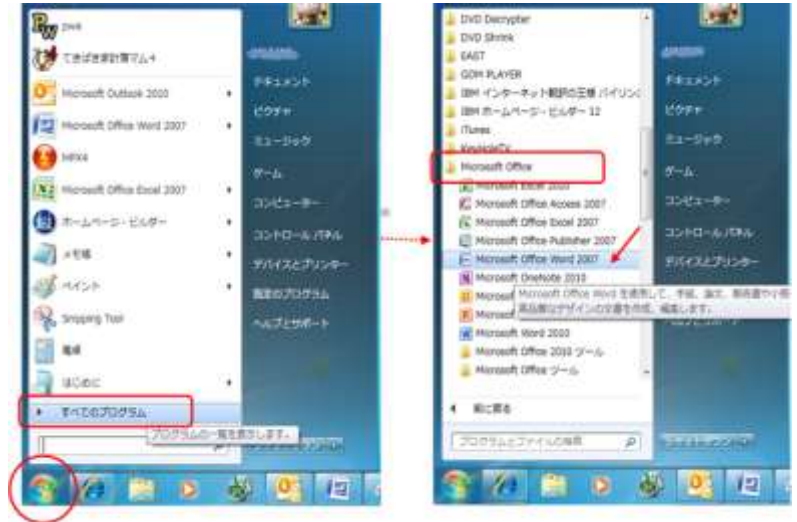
pwa
てきぱき家計簿マム4
Microsoft Outlook 2010
Microsoft Office Word 2007
MPX4
Microsoft Office Excel 2007
ホームページ・ビルダー
メモ帳
ペイント
Snipping Tool
電卓
はじめに
すべてのプログラム
プログラムの一覧を表示します。

ドキュメント
ピクチャ
ミュージック
ゲーム
コンピューター
コントロール パネル
デバイスとプリンター
既定のプログラム
ヘルプとサポート

DVD Decrypter
DVD Shrink
EAST
GOM PLAYER
IBM インターネット翻訳の王様 バイリンガル
IBM ホームページ・ビルダー 12
iTunes
KeyholeTV
Microsoft Office
Microsoft Excel 2010
Microsoft Office Access 2007
Microsoft Office Excel 2007
Microsoft Office Publisher 2007
Microsoft Office Word 2007
Microsoft OneNote 2010
Microsoft
Microsoft
Microsoft Word 2010
Microsoft Office 2010 ツール
Microsoft Office ツール
前に戻る
プログラムとファイルの検索
Microsoft Office Word を使用して、手紙、論文、教務書や小冊子など、高品質なデザインの文書を作成、編集します。

ドキュメント
ピクチャ
ミュージック
ゲーム
コンピューター
コントロール パネル
デバイスとプリンター